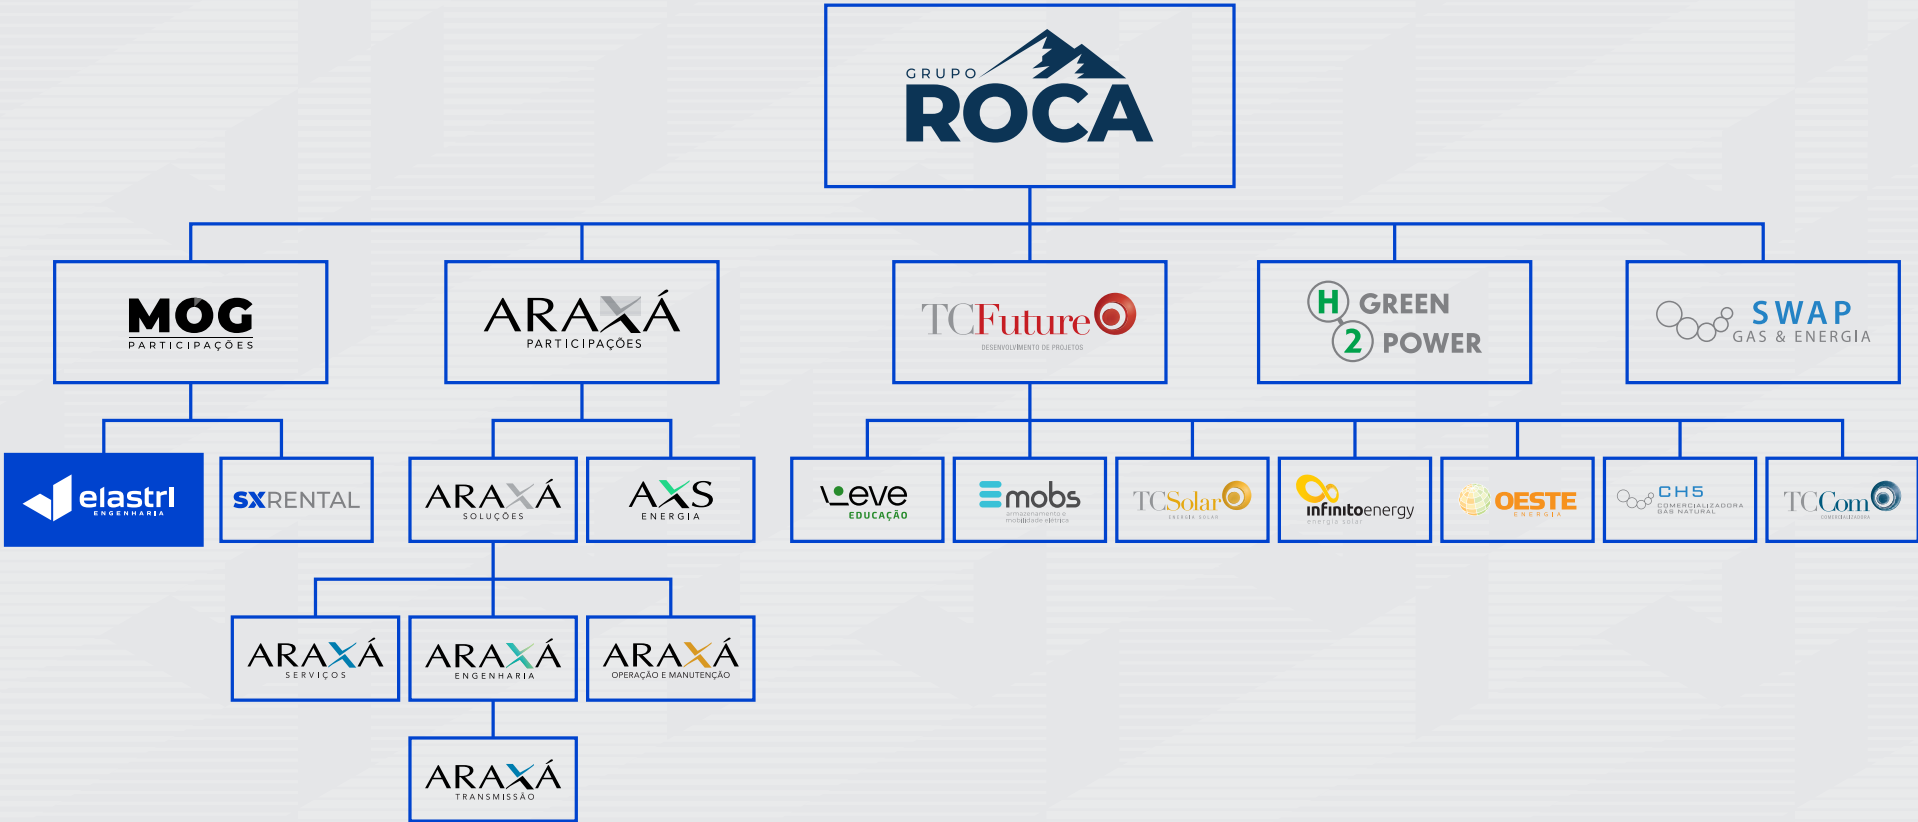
GRUPO ROCA

MOG PARTICIPAÇÕES

ARAXÁ PARTICIPAÇÕES

TCFuture DESENVOLVIMENTO DE PROJETOS

H GREEN 2 POWER

SWAP GAS & ENERGIA

elastri ENGENHARIA

SXRENTAL

ARAXÁ SOLUÇÕES

AXS ENERGIA

Leve EDUCAÇÃO

mobs armazenamento e mobilidade elétrica

TCSolar ENERGIA SOLAR

infinitoenergy energia solar

OESTE ENERGIA

CHS COMERCIALIZADORA GÁS NATURAL

TCCom COMERCIALIZADORA

ARAXÁ SERVIÇOS

ARAXÁ ENGENHARIA

ARAXÁ OPERAÇÃO E MANUTENÇÃO

ARAXÁ TRANSMISSÃO